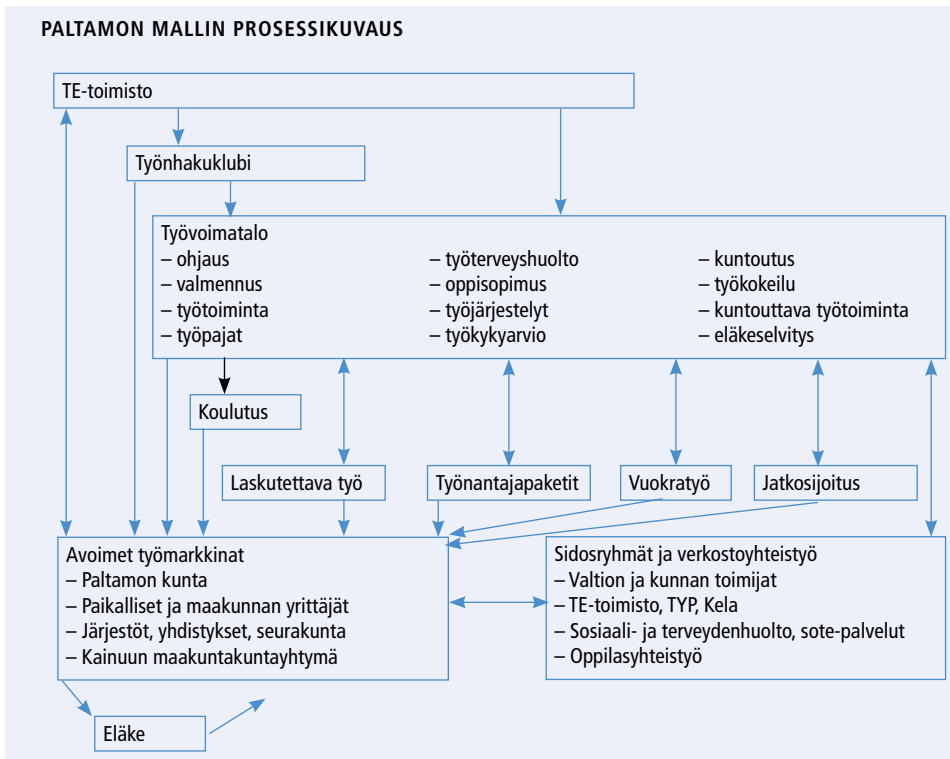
PALTAMON MALLIN PROSESSIKUVAUS

TE-toimisto

Työnhakuklubi

Työvoimatalo
– ohjaus
– valmennus
– työtoiminta
– työpajat

– työterveyshuolto
– oppisopimus
– työjärjestelyt
– työkykyarvio

– kuntoutus
– työkokeilu
– kuntouttava työtoiminta
– eläkeselvitys

Koulutus

Laskutettava työ

Työnantajapaketit

Vuokratyö

Jatkosijoitus

Avoimet työmarkkinat
– Paltamon kunta
– Paikalliset ja maakunnan yrittäjät
– Järjestöt, yhdistykset, seurakunta
– Kainuun maakuntakuntayhtymä

Sidosryhmät ja verkostoyhteistyö
– Valtion ja kunnan toimijat
– TE-toimisto, TYP, Kela
– Sosiaali- ja terveydenhuolto, sote-palvelut
– Oppilasyhteistyö

Eläke